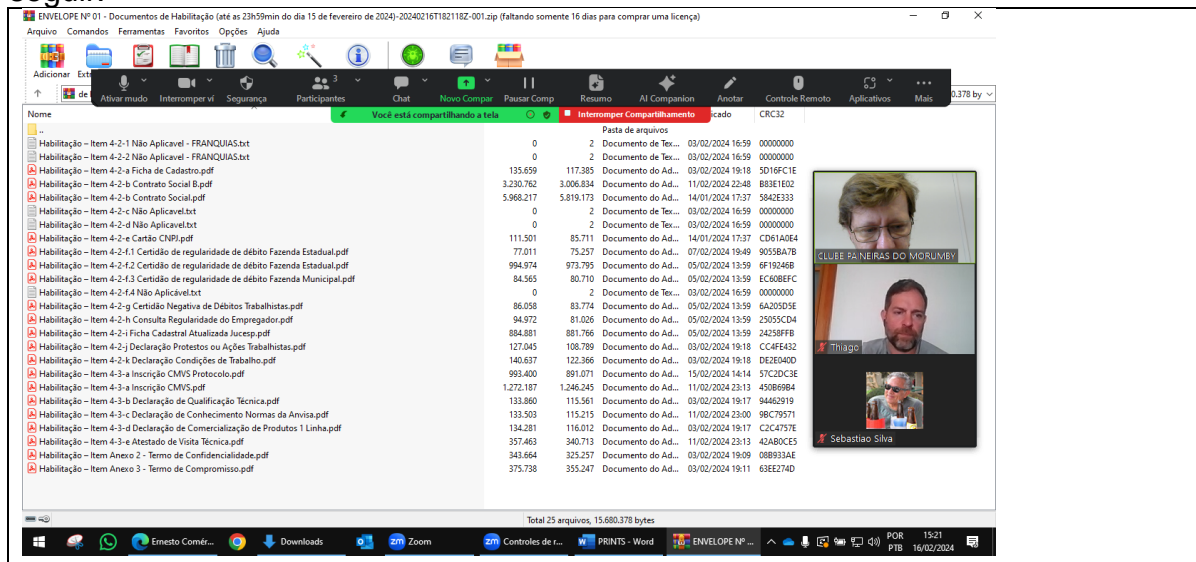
ENVELOPE Nº 01 - Documentos de Habilitação (até as 23h59min do dia 15 de fevereiro de 2024)-20240216T182118Z-001.zip (faltando somente 16 dias para comprar uma licença)

Arquivo Comandos Ferramentas Favoritos Opções Ajuda

Adicionar Extr

Ativar mudo | Interromper ví | Segurança | Participantes 3 | Chat | Novo Compar | Pausar Comp | Resumo | AI Companion | Anotar | Controle Remoto | Aplicativos | Mais

Você está compartilhando a tela | Interromper Compartilhamento

de | .378 by

| Nome | | | | Modificado | CRC32 |
|---|---|---|---|---|---|
| .. | | | Pasta de arquivos | | |
| Habilitação – Item 4-2-1 Não Aplicavel - FRANQUIAS.txt | 0 | 2 | Documento de Tex... | 03/02/2024 16:59 | 00000000 |
| Habilitação – Item 4-2-2 Não Aplicavel - FRANQUIAS.txt | 0 | 2 | Documento de Tex... | 03/02/2024 16:59 | 00000000 |
| Habilitação – Item 4-2-a Ficha de Cadastro.pdf | 135.659 | 117.385 | Documento do Ad... | 03/02/2024 19:18 | 5D16FC1E |
| Habilitação – Item 4-2-b Contrato Social B.pdf | 3.230.762 | 3.006.834 | Documento do Ad... | 11/02/2024 22:48 | B83E1E02 |
| Habilitação – Item 4-2-b Contrato Social.pdf | 5.968.217 | 5.819.173 | Documento do Ad... | 14/01/2024 17:37 | 5842E333 |
| Habilitação – Item 4-2-c Não Aplicavel.txt | 0 | 2 | Documento de Tex... | 03/02/2024 16:59 | 00000000 |
| Habilitação – Item 4-2-d Não Aplicavel.txt | 0 | 2 | Documento de Tex... | 03/02/2024 16:59 | 00000000 |
| Habilitação – Item 4-2-e Cartão CNPJ.pdf | 111.501 | 85.711 | Documento do Ad... | 14/01/2024 17:37 | CD61A0E4 |
| Habilitação – Item 4-2-f.1 Certidão de regularidade de débito Fazenda Estadual.pdf | 77.011 | 75.257 | Documento do Ad... | 07/02/2024 19:49 | 9055BA7B |
| Habilitação – Item 4-2-f.2 Certidão de regularidade de débito Fazenda Estadual.pdf | 994.974 | 973.795 | Documento do Ad... | 05/02/2024 13:59 | 6F19246B |
| Habilitação – Item 4-2-f.3 Certidão de regularidade de débito Fazenda Municipal.pdf | 84.565 | 80.710 | Documento do Ad... | 05/02/2024 13:59 | EC60BEFC |
| Habilitação – Item 4-2-f.4 Não Aplicável.txt | 0 | 2 | Documento de Tex... | 03/02/2024 16:59 | 00000000 |
| Habilitação – Item 4-2-g Certidão Negativa de Débitos Trabalhistas.pdf | 86.058 | 83.774 | Documento do Ad... | 05/02/2024 13:59 | 6A205D5E |
| Habilitação – Item 4-2-h Consulta Regularidade do Empregador.pdf | 94.972 | 81.026 | Documento do Ad... | 05/02/2024 13:59 | 25055CD4 |
| Habilitação – Item 4-2-i Ficha Cadastral Atualizada Jucesp.pdf | 884.881 | 881.766 | Documento do Ad... | 05/02/2024 13:59 | 24258FFB |
| Habilitação – Item 4-2-j Declaração Protestos ou Ações Trabalhistas.pdf | 127.045 | 108.789 | Documento do Ad... | 03/02/2024 19:18 | CC4FE432 |
| Habilitação – Item 4-2-k Declaração Condições de Trabalho.pdf | 140.637 | 122.366 | Documento do Ad... | 03/02/2024 19:18 | DE2E040D |
| Habilitação – Item 4-3-a Inscrição CMVS Protocolo.pdf | 993.400 | 891.071 | Documento do Ad... | 15/02/2024 14:14 | 57C2DC3E |
| Habilitação – Item 4-3-a Inscrição CMVS.pdf | 1.272.187 | 1.246.245 | Documento do Ad... | 11/02/2024 23:13 | 450B69B4 |
| Habilitação – Item 4-3-b Declaração de Qualificação Técnica.pdf | 133.860 | 115.561 | Documento do Ad... | 03/02/2024 19:17 | 94462919 |
| Habilitação – Item 4-3-c Declaração de Conhecimento Normas da Anvisa.pdf | 133.503 | 115.215 | Documento do Ad... | 11/02/2024 23:00 | 9BC79571 |
| Habilitação – Item 4-3-d Declaração de Comercialização de Produtos 1 Linha.pdf | 134.281 | 116.012 | Documento do Ad... | 03/02/2024 19:17 | C2C4757E |
| Habilitação – Item 4-3-e Atestado de Visita Técnica.pdf | 357.463 | 340.713 | Documento do Ad... | 11/02/2024 23:13 | 42AB0CE5 |
| Habilitação – Item Anexo 2 - Termo de Confidencialidade.pdf | 343.664 | 325.257 | Documento do Ad... | 03/02/2024 19:09 | 08B933AE |
| Habilitação – Item Anexo 3 - Termo de Compromisso.pdf | 375.738 | 355.247 | Documento do Ad... | 03/02/2024 19:11 | 63EE274D |

CLUBE PAINEIRAS DO MORUMBY
Thiago
Sebastiao Silva

Total 25 arquivos, 15.680.378 bytes

Ernesto Comér... | Downloads | Zoom | Controles de r... | PRINTS - Word | ENVELOPE Nº ...
POR PTB 15:21 16/02/2024